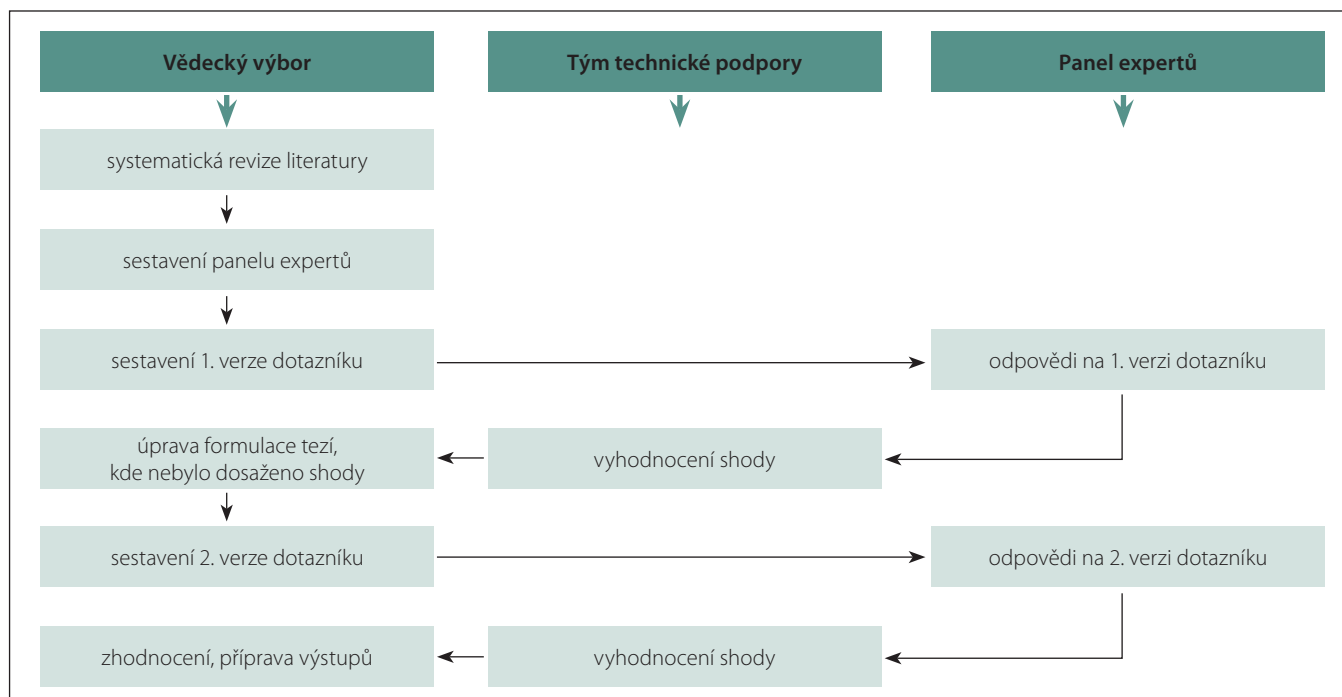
Vědecký výbor

Tým technické podpory

Panel expertů

systematická revize literatury

sestavení panelu expertů

sestavení 1. verze dotazníku

odpovědi na 1. verzi dotazníku

úprava formulace tezí, kde nebylo dosaženo shody

vyhodnocení shody

sestavení 2. verze dotazníku

odpovědi na 2. verzi dotazníku

zhodnocení, příprava výstupů

vyhodnocení shody